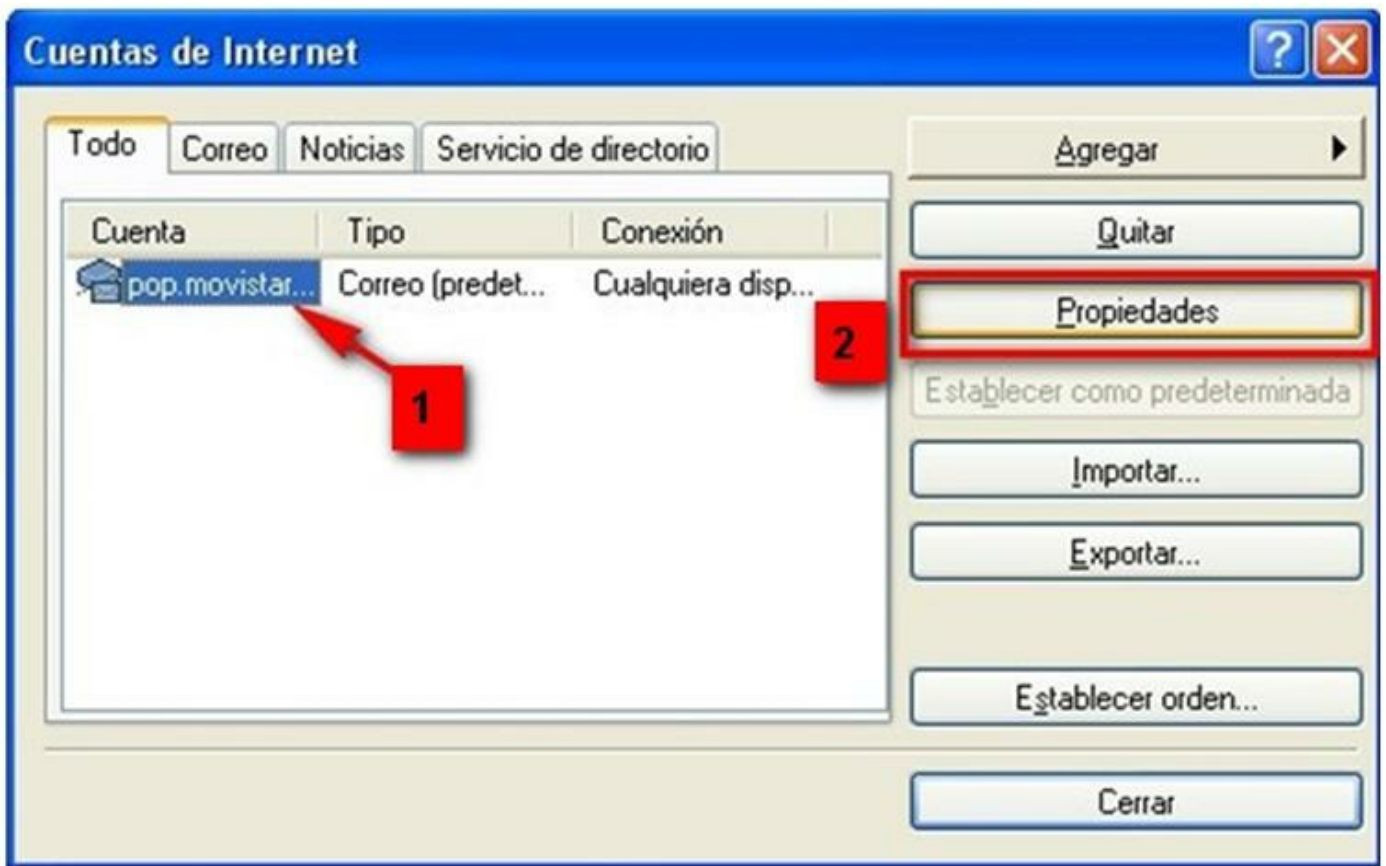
Cuentas de Internet

?

Todo | Correo | Noticias | Servicio de directorio

| Cuenta | Tipo | Conexión |
|---|---|---|
| pop.movistar... | Correo (predet... | Cualquiera disp... |

1

2

Agregar

Quitar

Propiedades

Establecer como predeterminada

Importar...

Exportar...

Establecer orden...

Cerrar